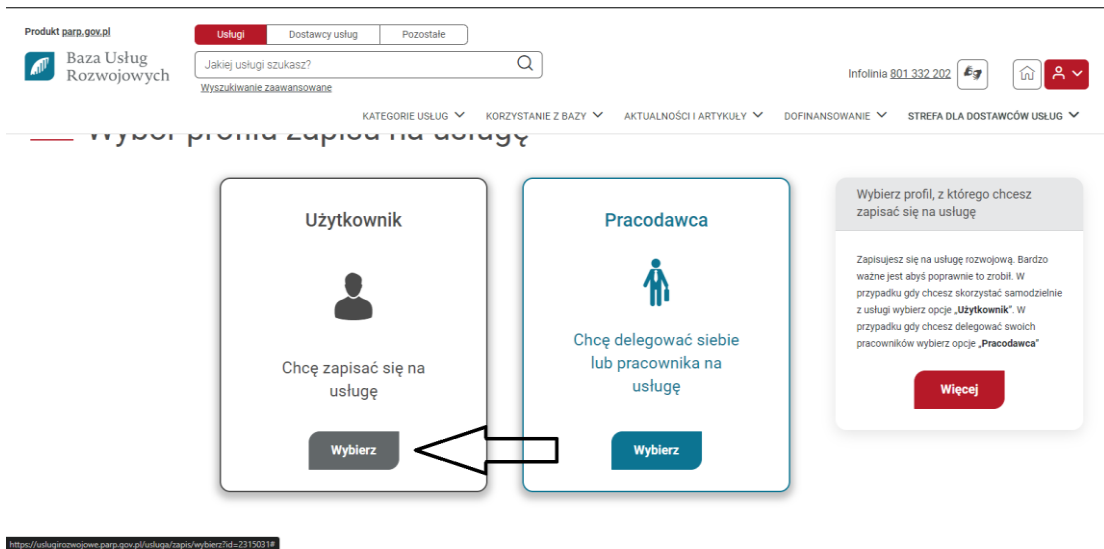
Produkt parp.gov.pl

Baza Usług Rozwojowych

Usługi | Dostawcy usług | Pozostałe

Jakiej usługi szukasz?

Wyszukiwanie zaawansowane

Infolinia 801 332 202

KATEGORIE USŁUG | KORZYSTANIE Z BAZY | AKTUALNOŚCI I ARTYKUŁY | DOFINANSOWANIE | STREFA DLA DOSTAWCÓW USŁUG

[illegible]

Użytkownik

Chcę zapisać się na usługę

Wybierz

Pracodawca

Chcę delegować siebie lub pracownika na usługę

Wybierz

Wybierz profil, z którego chcesz zapisać się na usługę

Zapisujesz się na usługę rozwojową. Bardzo ważne jest abyś poprawnie to zrobił. W przypadku gdy chcesz skorzystać samodzielnie z usługi wybierz opcje „Użytkownik". W przypadku gdy chcesz delegować swoich pracowników wybierz opcje „Pracodawca"

Więcej

https://uslugirozwojowe.parp.gov.pl/usluga/zapis/wybierz?id=2315031#